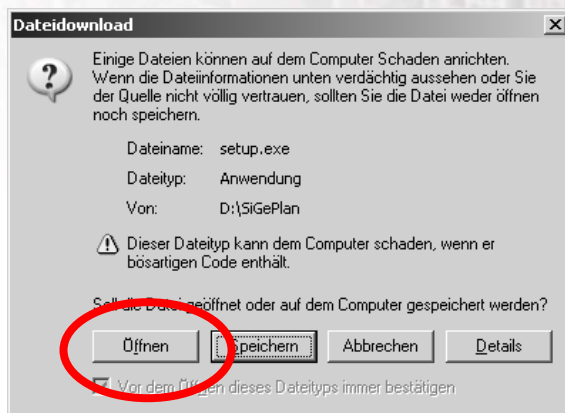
Dateidownload

Einige Dateien können auf dem Computer Schaden anrichten. Wenn die Dateiinformationen unten verdächtig aussehen oder Sie der Quelle nicht völlig vertrauen, sollten Sie die Datei weder öffnen noch speichern.

Dateiname: setup.exe

Dateityp: Anwendung

Von: D:\SiGePlan

Dieser Dateityp kann dem Computer schaden, wenn er bösartigen Code enthält.

Soll die Datei geöffnet oder auf dem Computer gespeichert werden?

Öffnen | Speichern | Abbrechen | Details

Vor dem Öffnen dieses Dateityps immer bestätigen